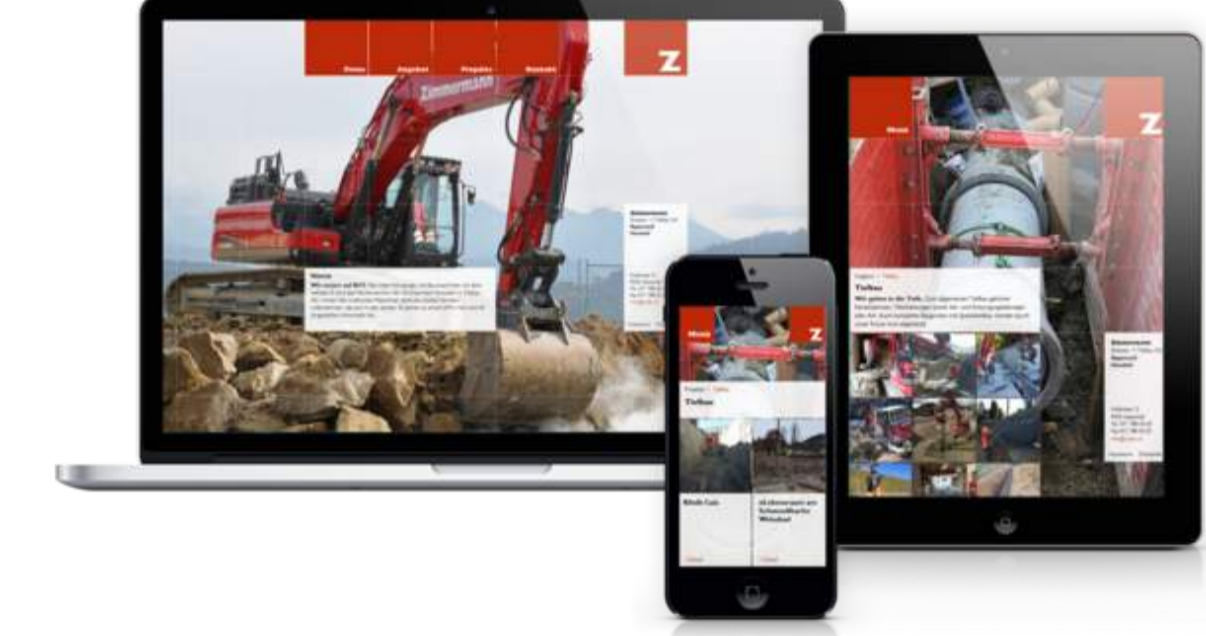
News Angebot Projekte Kontakt

Z

Zimmermann

News

Wir setzen auf NEU. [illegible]

Zimmermann

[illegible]

Menü

Z

Angebot > Tiefbau

Tiefbau

Wir gehen in die Tiefe. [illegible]

Zimmermann

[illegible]

Menü

Z

Projekte > Tiefbau

Tiefbau

Kiesh Cam

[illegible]